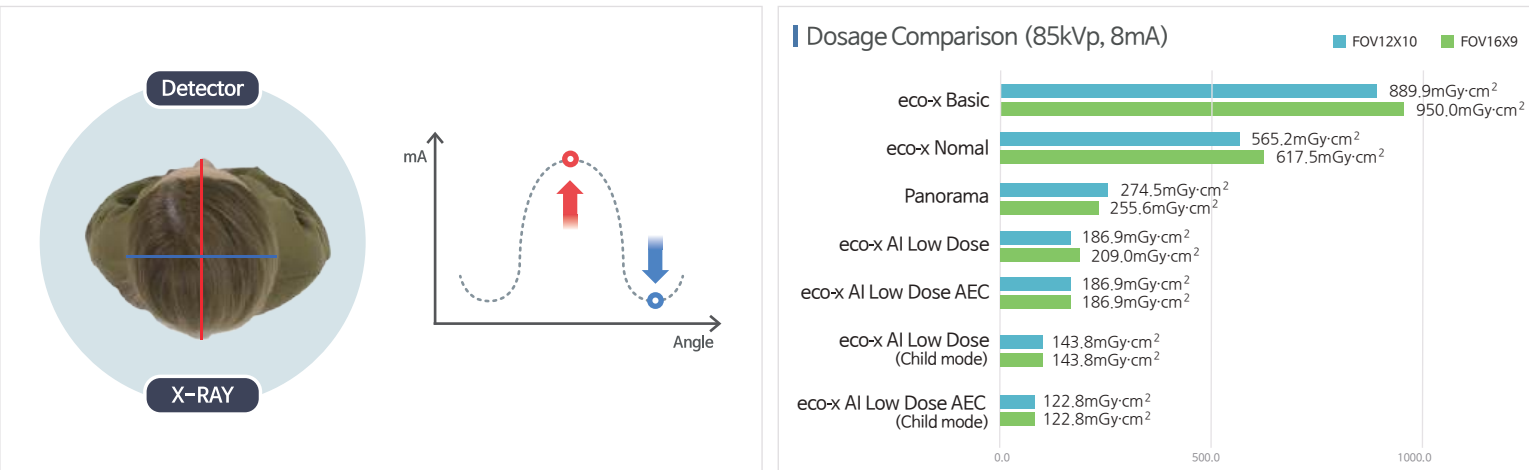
Detector

X-RAY

mA

Angle

Dosage Comparison (85kVp, 8mA)

FOV12X10 FOV16X9

eco-x Basic
889.9mGy·cm$^2$
950.0mGy·cm$^2$

eco-x Nomal
565.2mGy·cm$^2$
617.5mGy·cm$^2$

Panorama
274.5mGy·cm$^2$
255.6mGy·cm$^2$

eco-x AI Low Dose
186.9mGy·cm$^2$
209.0mGy·cm$^2$

eco-x AI Low Dose AEC
186.9mGy·cm$^2$
186.9mGy·cm$^2$

eco-x AI Low Dose (Child mode)
143.8mGy·cm$^2$
143.8mGy·cm$^2$

eco-x AI Low Dose AEC (Child mode)
122.8mGy·cm$^2$
122.8mGy·cm$^2$

0.0 500.0 1000.0